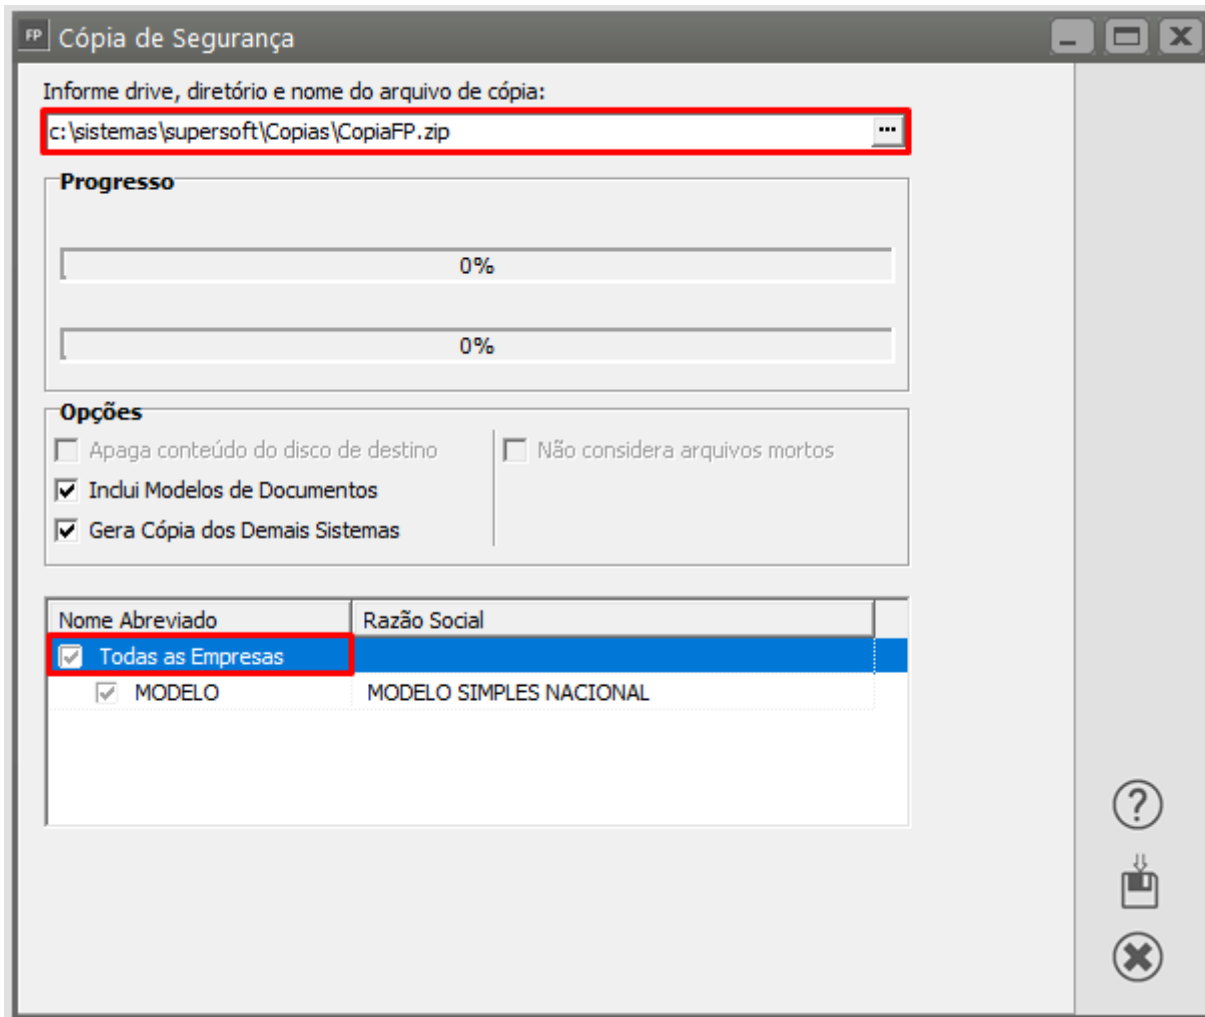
FP Cópia de Segurança

Informe drive, diretório e nome do arquivo de cópia:

c:\sistemas\supersoft\Copias\CopiaFP.zip ...

Progresso

0%

0%

Opções

Apaga conteúdo do disco de destino

Inclui Modelos de Documentos

Gera Cópia dos Demais Sistemas

Não considera arquivos mortos

| Nome Abreviado | Razão Social |
|---|---|
| Todas as Empresas | |
| MODELO | MODELO SIMPLES NACIONAL |

?